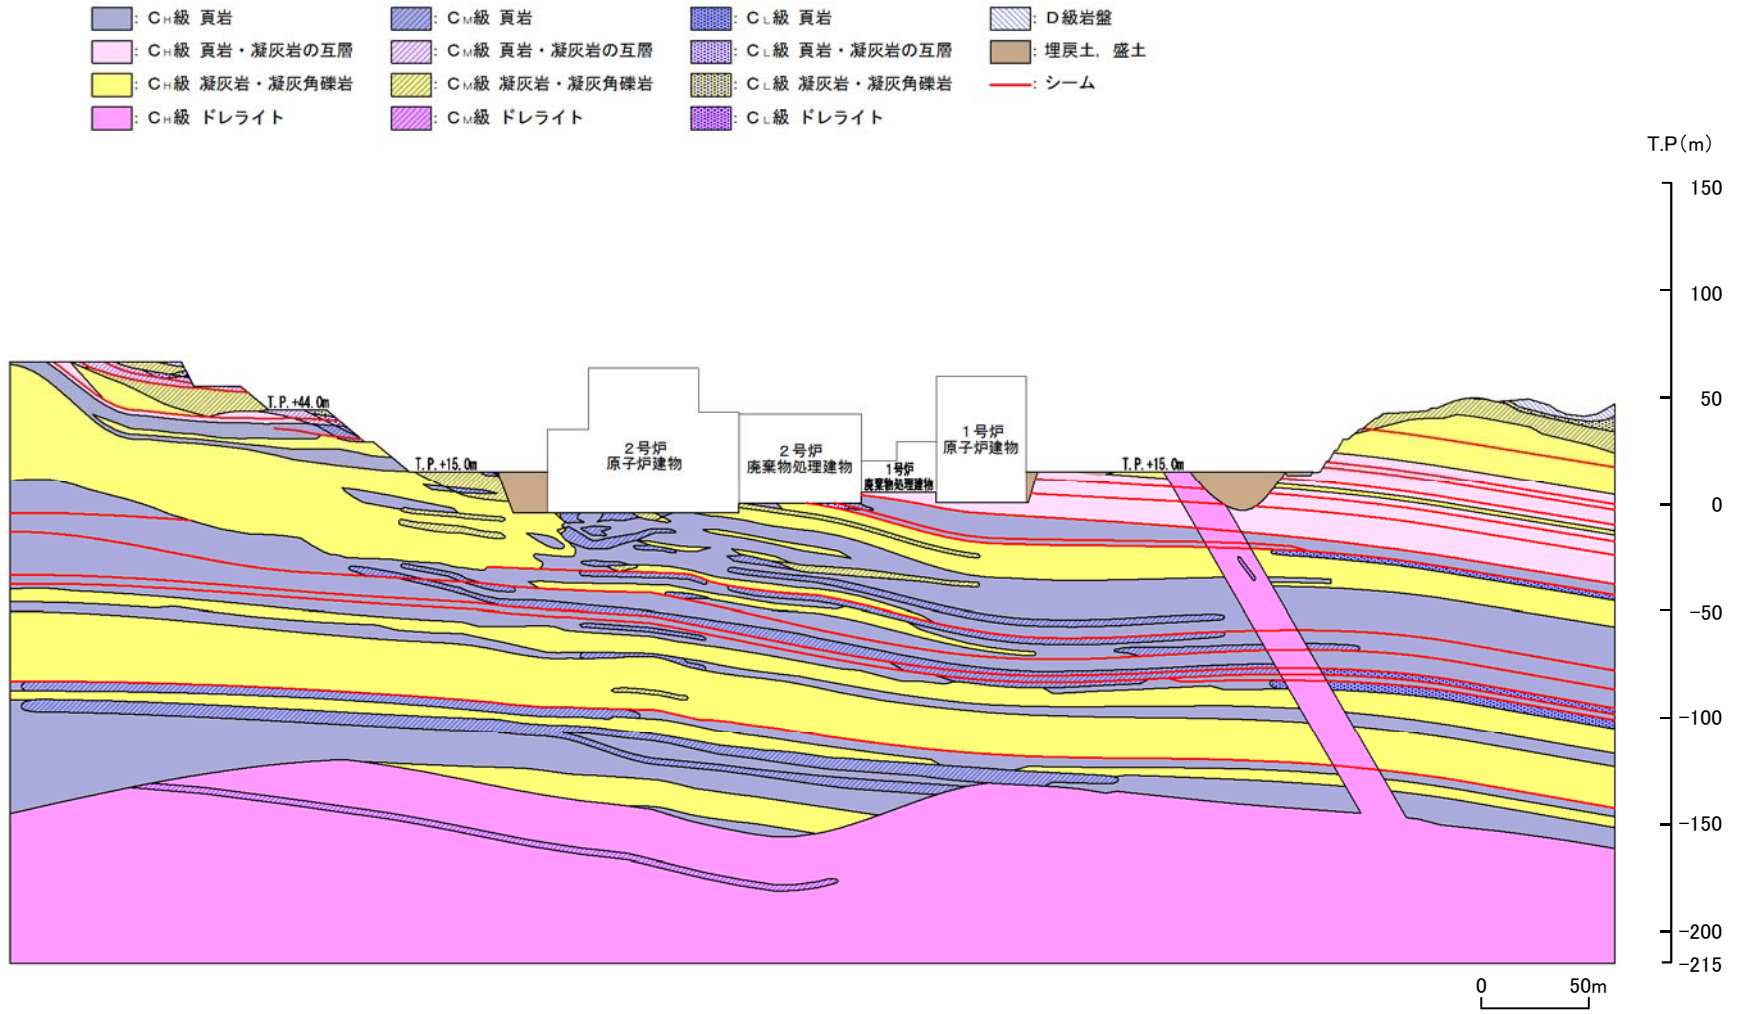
: $C_H$級 頁岩
: $C_H$級 頁岩・凝灰岩の互層
: $C_H$級 凝灰岩・凝灰角礫岩
: $C_H$級 ドレライト
: $C_M$級 頁岩
: $C_M$級 頁岩・凝灰岩の互層
: $C_M$級 凝灰岩・凝灰角礫岩
: $C_M$級 ドレライト
: $C_L$級 頁岩
: $C_L$級 頁岩・凝灰岩の互層
: $C_L$級 凝灰岩・凝灰角礫岩
: $C_L$級 ドレライト
: D級岩盤
: 埋戻土, 盛土
: シーム

T.P(m)
150
100
50
0
−50
−100
−150
−200
−215

T.P.+44.0m
T.P.+15.0m
2号炉 原子炉建物
2号炉 廃棄物処理建物
1号炉 廃棄物処理建物
1号炉 原子炉建物
T.P.+15.0m

0
50m